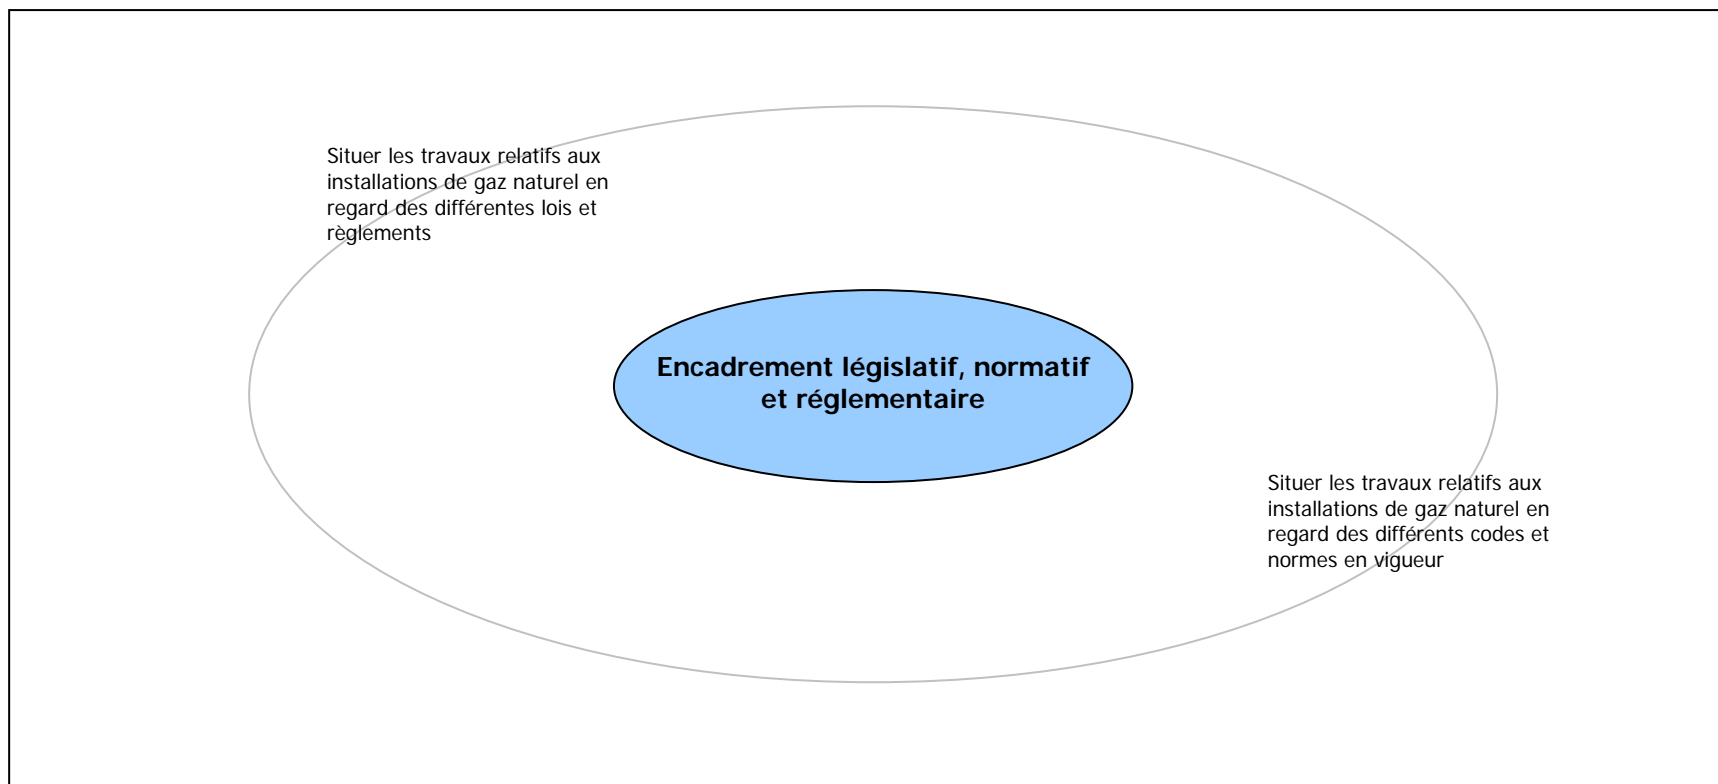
Situer les travaux relatifs aux installations de gaz naturel en regard des différentes lois et règlements

Encadrement législatif, normatif et réglementaire

Situer les travaux relatifs aux installations de gaz naturel en regard des différents codes et normes en vigueur